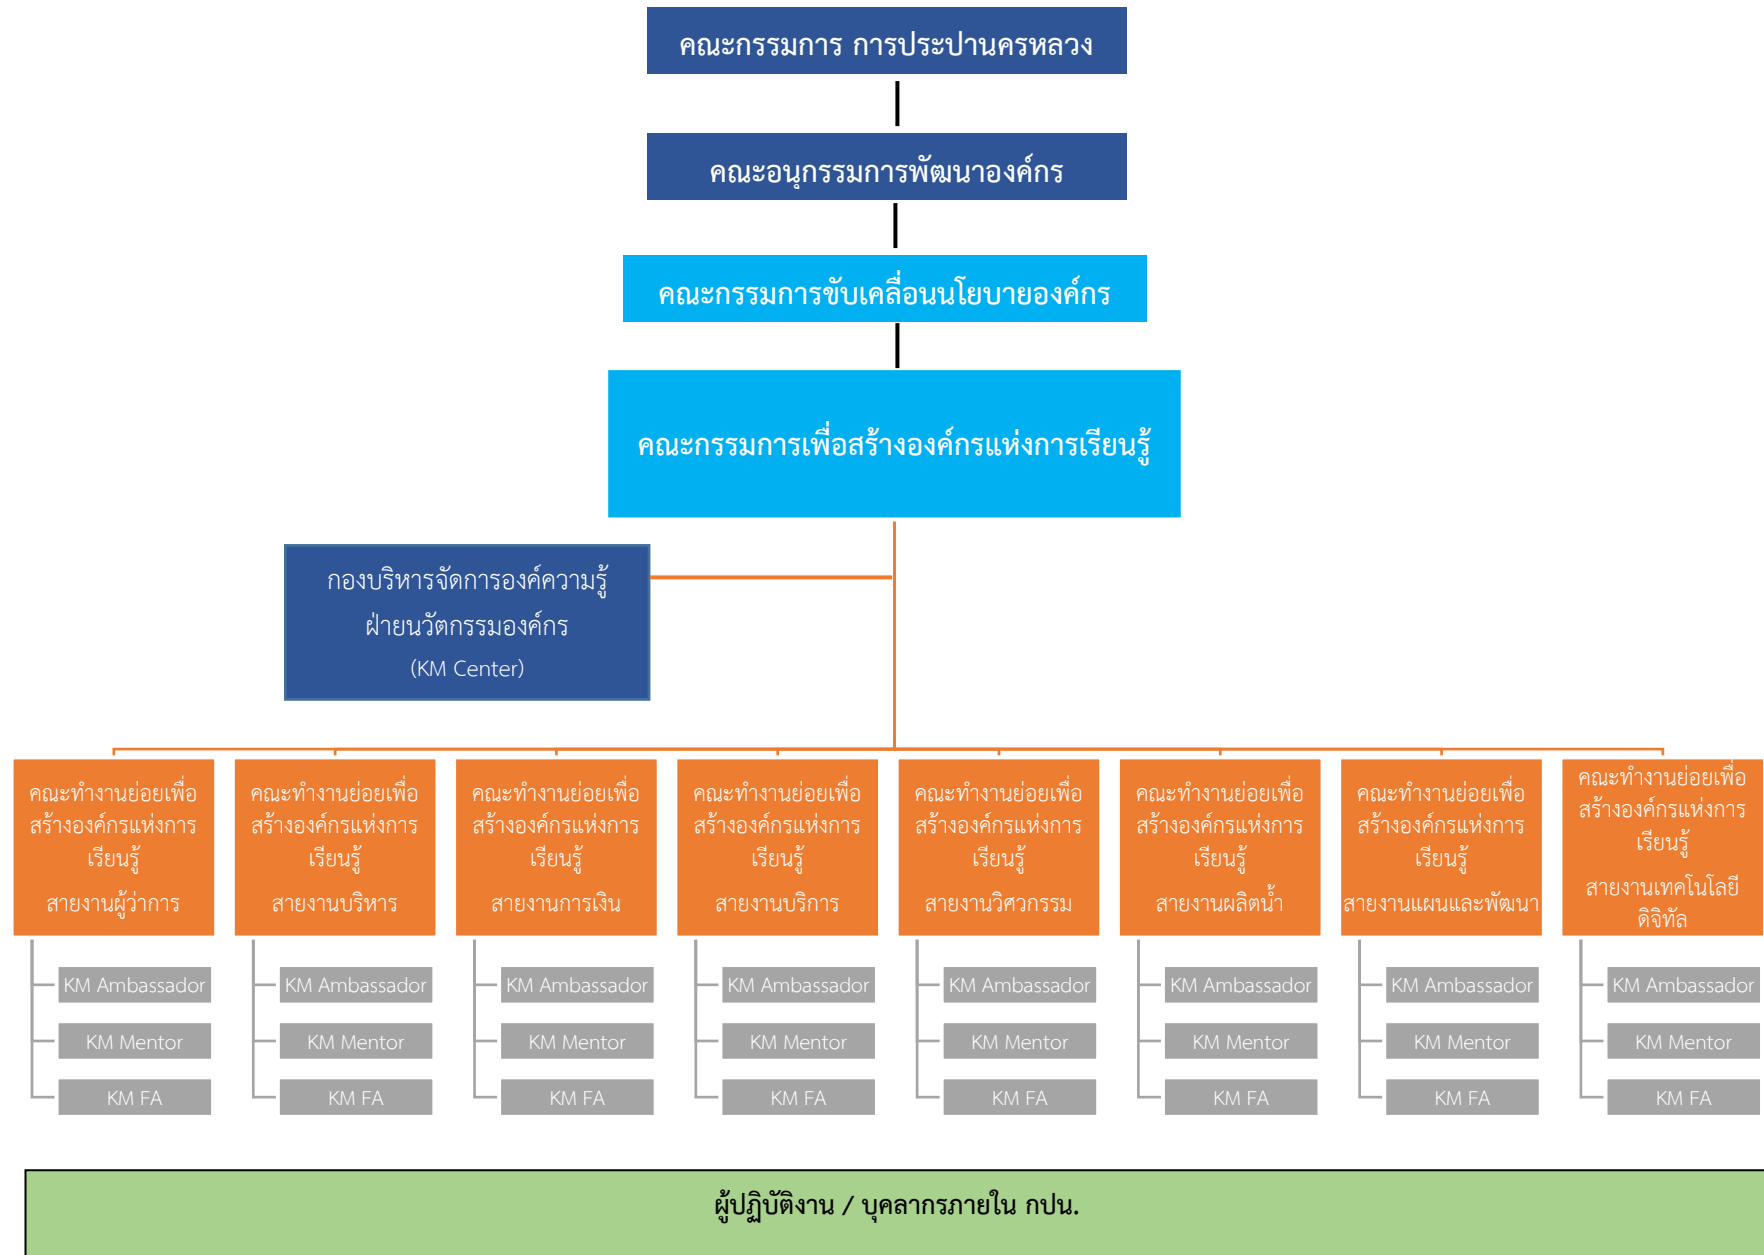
คณะกรรมการ การประปานครหลวง

คณะอนุกรรมการพัฒนาองค์กร

คณะกรรมการขับเคลื่อนนโยบายองค์กร

คณะกรรมการเพื่อสร้างองค์กรแห่งการเรียนรู้

กองบริหารจัดการองค์ความรู้
ฝ่ายนวัตกรรมองค์กร
(KM Center)

คณะทำงานย่อยเพื่อสร้างองค์กรแห่งการเรียนรู้
สายงานผู้ว่าการ

KM Ambassador
KM Mentor
KM FA

คณะทำงานย่อยเพื่อสร้างองค์กรแห่งการเรียนรู้
สายงานบริหาร

KM Ambassador
KM Mentor
KM FA

คณะทำงานย่อยเพื่อสร้างองค์กรแห่งการเรียนรู้
สายงานการเงิน

KM Ambassador
KM Mentor
KM FA

คณะทำงานย่อยเพื่อสร้างองค์กรแห่งการเรียนรู้
สายงานบริการ

KM Ambassador
KM Mentor
KM FA

คณะทำงานย่อยเพื่อสร้างองค์กรแห่งการเรียนรู้
สายงานวิศวกรรม

KM Ambassador
KM Mentor
KM FA

คณะทำงานย่อยเพื่อสร้างองค์กรแห่งการเรียนรู้
สายงานผลิตน้ำ

KM Ambassador
KM Mentor
KM FA

คณะทำงานย่อยเพื่อสร้างองค์กรแห่งการเรียนรู้
สายงานแผนและพัฒนา

KM Ambassador
KM Mentor
KM FA

คณะทำงานย่อยเพื่อสร้างองค์กรแห่งการเรียนรู้
สายงานเทคโนโลยีดิจิทัล

KM Ambassador
KM Mentor
KM FA

ผู้ปฏิบัติงาน / บุคลากรภายใน กปน.